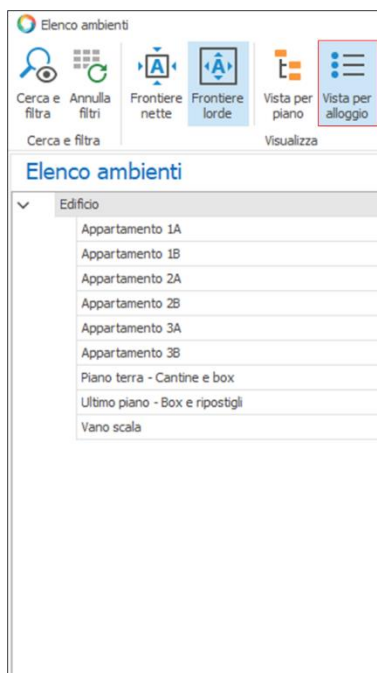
Elenco ambienti

Cerca e filtra
Annulla filtri
Cerca e filtra

Frontiere nette
Frontiere lorde
Vista per piano
Vista per alloggio
Visualizza

Elenco ambienti

Edificio
Appartamento 1A
Appartamento 1B
Appartamento 2A
Appartamento 2B
Appartamento 3A
Appartamento 3B
Piano terra - Cantine e box
Ultimo piano - Box e ripostigli
Vano scala